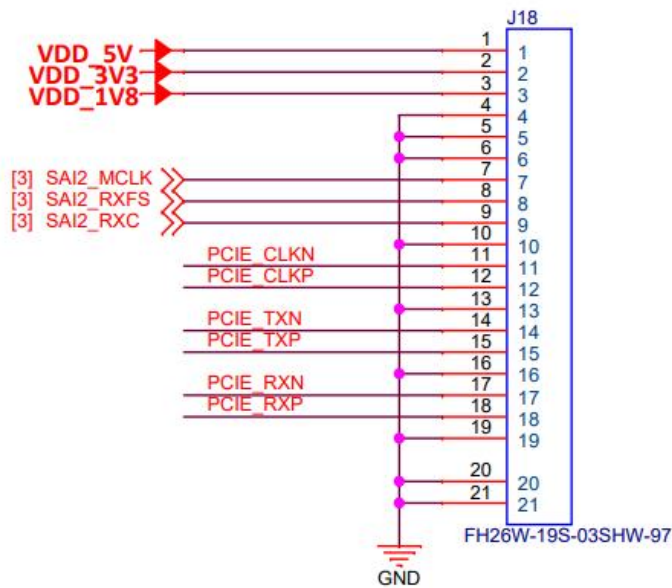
J18

VDD_5V
VDD_3V3
VDD_1V8

[3] SAI2_MCLK
[3] SAI2_RXFS
[3] SAI2_RXC

PCIE_CLKN
PCIE_CLKP
PCIE_TXN
PCIE_TXP
PCIE_RXN
PCIE_RXP

1 1
2 2
3 3
4 4
5 5
6 6
7 7
8 8
9 9
10 10
11 11
12 12
13 13
14 14
15 15
16 16
17 17
18 18
19 19
20 20
21 21

FH26W-19S-03SHW-97

GND